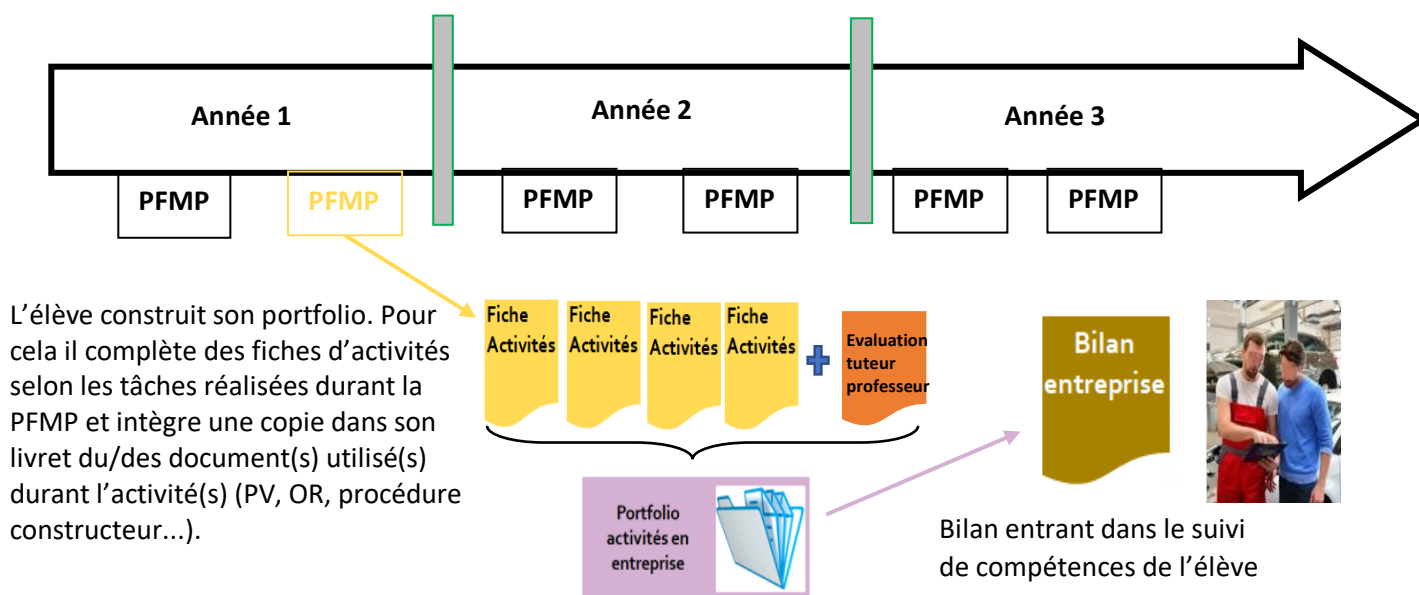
Année 1

Année 2

Année 3

PFMP

PFMP

PFMP

PFMP

PFMP

PFMP

L'élève construit son portfolio. Pour cela il complète des fiches d'activités selon les tâches réalisées durant la PFMP et intègre une copie dans son livret du/des document(s) utilisé(s) durant l'activité(s) (PV, OR, procédure constructeur...).

Fiche Activités

Fiche Activités

Fiche Activités

Fiche Activités

Evaluation tuteur professeur

Portfolio activités en entreprise

Bilan entreprise

Bilan entrant dans le suivi de compétences de l'élève